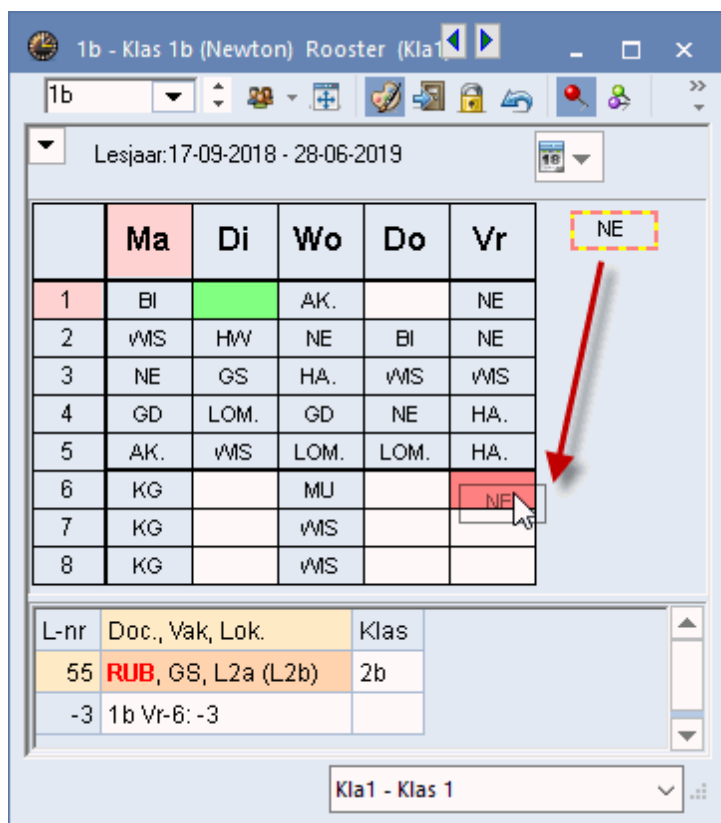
1b - Klas 1b (Newton) Rooster (Kla1

1b

Lesjaar:17-09-2018 - 28-06-2019

NE

| | Ma | Di | Wo | Do | Vr |
|---|---|---|---|---|---|
| 1 | BI | | AK. | | NE |
| 2 | WIS | HW | NE | BI | NE |
| 3 | NE | GS | HA. | WIS | WIS |
| 4 | GD | LOM. | GD | NE | HA. |
| 5 | AK. | WIS | LOM. | LOM. | HA. |
| 6 | KG | | MU | | NE |
| 7 | KG | | WIS | | |
| 8 | KG | | WIS | | |

| L-nr | Doc., Vak, Lok. | Klas |
|---|---|---|
| 55 | RUB, GS, L2a (L2b) | 2b |
| -3 | 1b Vr-6: -3 | |

Kla1 - Klas 1